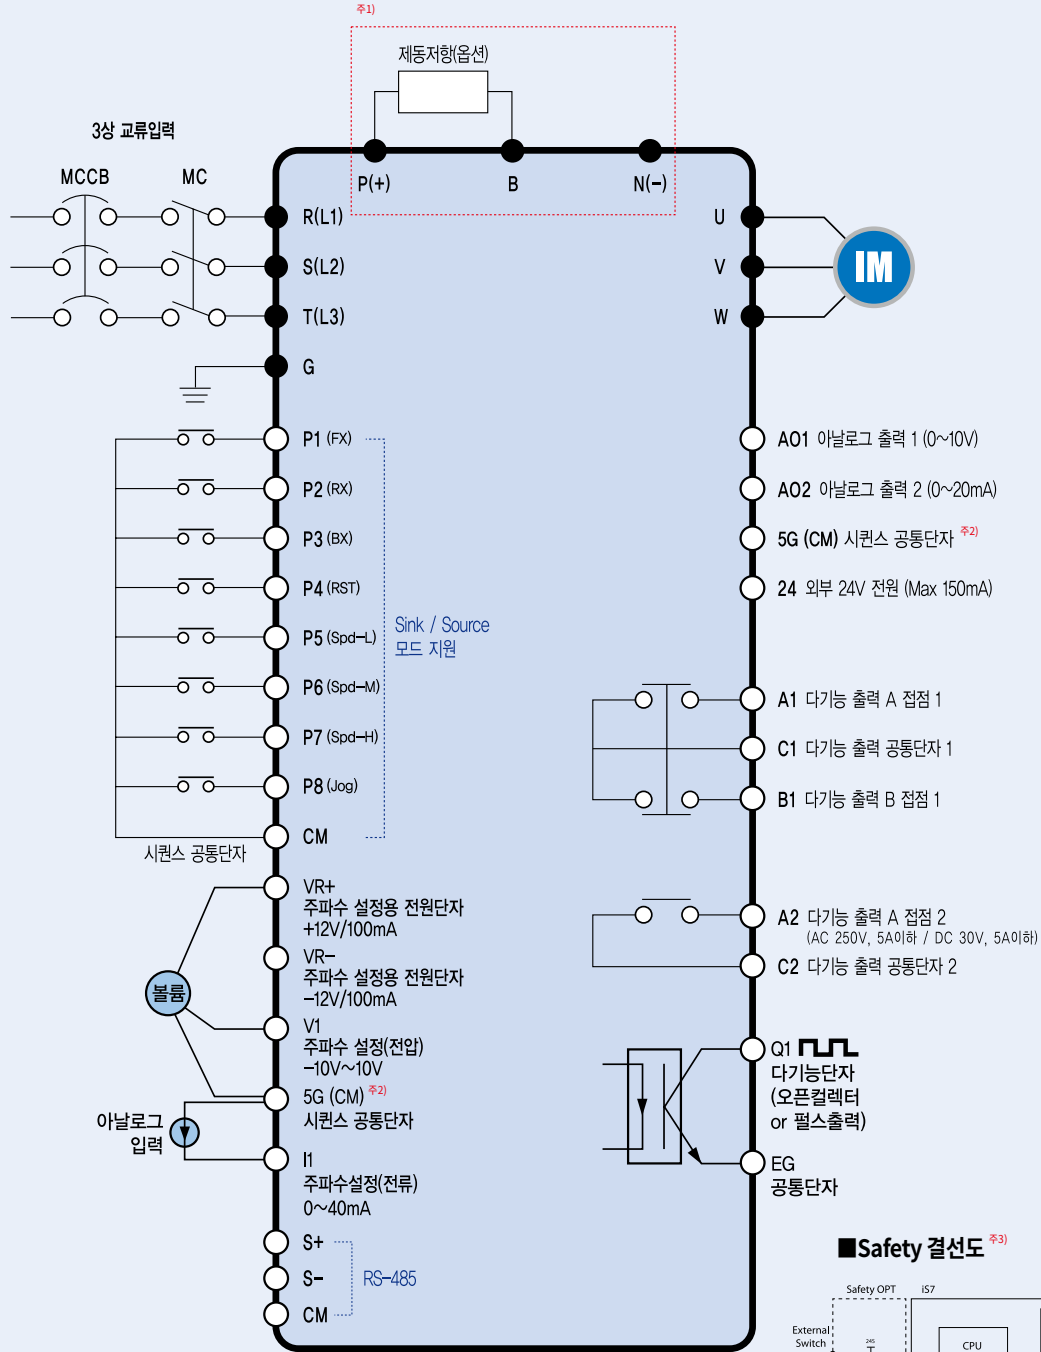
주1)

제동저항(옵션)

3상 교류입력

MCCB

MC

P(+)

B

N(−)

R(L1)

S(L2)

T(L3)

G

U

V

W

IM

P1 (FX)

P2 (RX)

P3 (BX)

P4 (RST)

P5 (Spd−L)

P6 (Spd−M)

P7 (Spd−H)

P8 (Jog)

CM

시퀀스 공통단자

Sink / Source 모드 지원

AO1 아날로그 출력 1 (0~10V)

AO2 아날로그 출력 2 (0~20mA)

5G (CM) 시퀀스 공통단자 주2)

24 외부 24V 전원 (Max 150mA)

A1 다기능 출력 A 접점 1

C1 다기능 출력 공통단자 1

B1 다기능 출력 B 접점 1

VR+
주파수 설정용 전원단자
+12V/100mA

VR−
주파수 설정용 전원단자
−12V/100mA

볼륨

V1
주파수 설정(전압)
−10V~10V

5G (CM) 주2)
시퀀스 공통단자

아날로그 입력

I1
주파수설정(전류)
0~40mA

S+

S−

CM

RS-485

A2 다기능 출력 A 접점 2
(AC 250V, 5A이하 / DC 30V, 5A이하)

C2 다기능 출력 공통단자 2

Q1
다기능단자
(오픈컬렉터
or 펄스출력)

EG
공통단자

■Safety 결선도 주3)

Safety OPT

iS7

External Switch

CPU